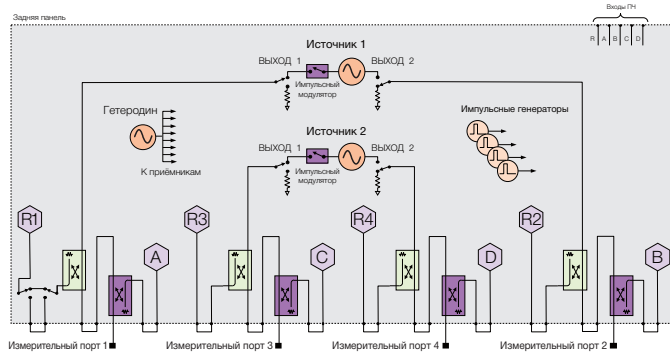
Задняя панель

Входы ПЧ

R A B C D

Источник 1

ВЫХОД 1

Импульсный модулятор

ВЫХОД 2

Гетеродин

К приёмникам

Импульсные генераторы

Источник 2

ВЫХОД 1

Импульсный модулятор

ВЫХОД 2

R1

R3

R4

R2

A

C

D

B

Измерительный порт 1

Измерительный порт 3

Измерительный порт 4

Измерительный порт 2